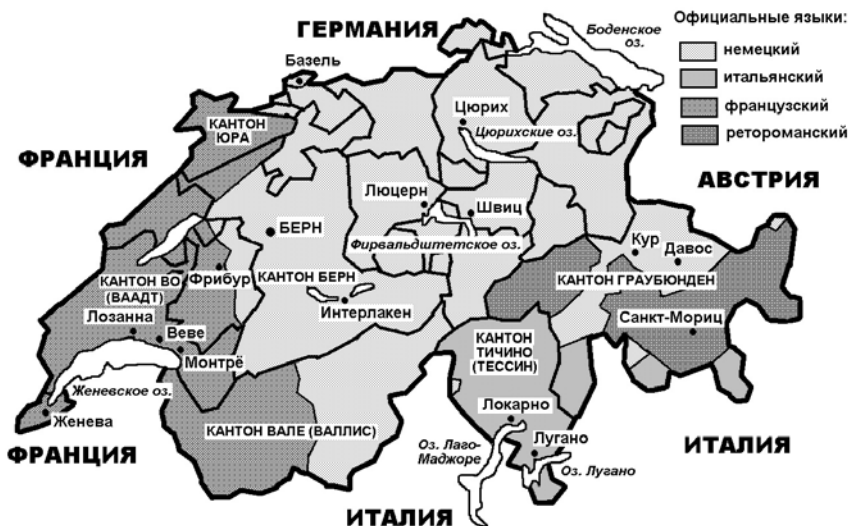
ГЕРМАНИЯ

Боденское оз.

Официальные языки:
немецкий
итальянский
французский
ретороманский

Базель
КАНТОН ЮРА
ФРАНЦИЯ
Цюрих
Цюрихские оз.
АВСТРИЯ
Люцерн
Швиц
БЕРН
Фирвальдштетское оз.
Кур
Давос
КАНТОН ВО (ВААДТ)
Фрибур
КАНТОН БЕРН
КАНТОН ГРАУБЮНДЕН
Интерлакен
Лозанна
Веве
КАНТОН ТИЧИНО (ТЕССИН)
Санкт-Мориц
Монтрё
Женевское оз.
Женева
КАНТОН ВАЛЕ (ВАЛЛИС)
Локарно
ФРАНЦИЯ
Оз. Лаго-Маджоре
Лугано
ИТАЛИЯ
Оз. Лугано
ИТАЛИЯ